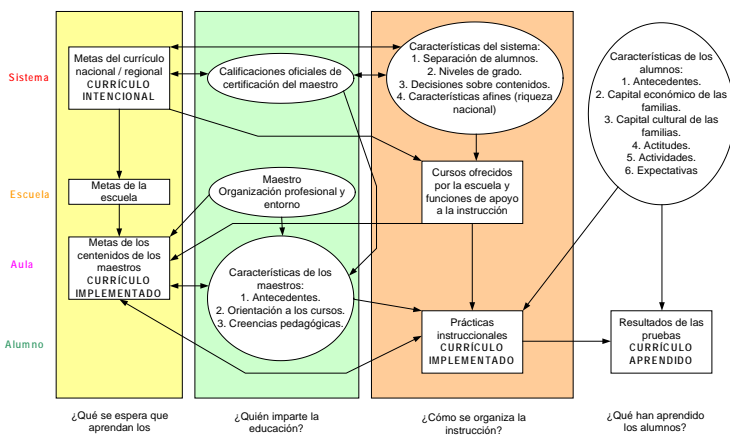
Sistema

Escuela

Aula

Alumno

Metas del currículo nacional / regional
CURRÍCULO INTENCIONAL

Calificaciones oficiales de certificación del maestro

Características del sistema:
1. Separación de alumnos.
2. Niveles de grado.
3. Decisiones sobre contenidos.
4. Características afines (riqueza nacional)

Características de los alumnos:
1. Antecedentes.
2. Capital económico de las familias.
3. Capital cultural de las familias.
4. Actitudes.
5. Actividades.
6. Expectativas

Metas de la escuela

Maestro
Organización profesional y entorno

Cursos ofrecidos por la escuela y funciones de apoyo a la instrucción

Metas de los centenidos de los maestros
CURRÍCULO IMPLEMENTADO

Características de los maestros:
1. Antecedentes.
2. Orientación a los cursos.
3. Creencias pedagógicas.

Prácticas instruccionales
CURRÍCULO IMPLEMENTADO

Resultados de las pruebas
CURRÍCULO APRENDIDO

¿Qué se espera que aprendan los

¿Quién imparte la educación?

¿Cómo se organiza la instrucción?

¿Qué han aprendido los alumnos?